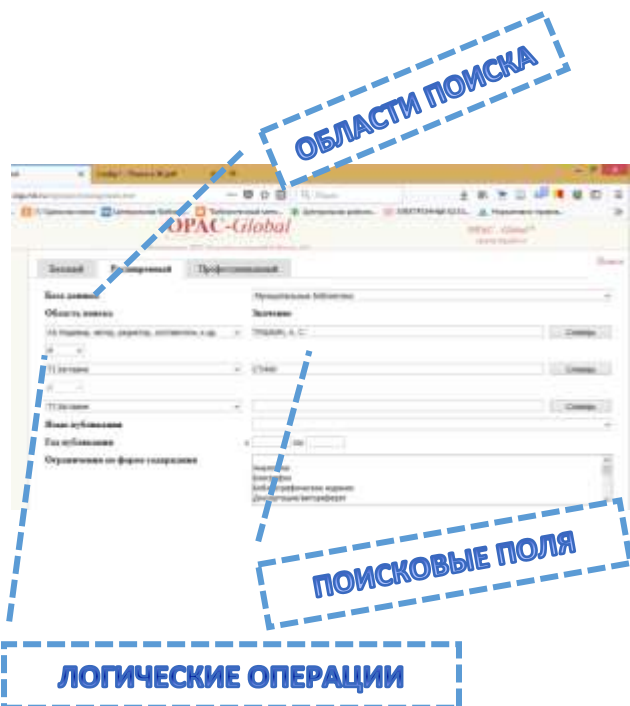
ОБЛАСТИ ПОИСКА

OPAC-Global

Базовый
Расширенный
Профессиональный

База данных
Муниципальная библиотека
Область поиска
Значение
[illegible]
ПУШКИН, А. С.
Словарь
И
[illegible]
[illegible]
Словарь
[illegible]
Словарь
Язык публикации
Год публикации
с
по
Ограничение по форме содержания
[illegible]
Биографии
Библиографические издания
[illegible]

ПОИСКОВЫЕ ПОЛЯ

ЛОГИЧЕСКИЕ ОПЕРАЦИИ